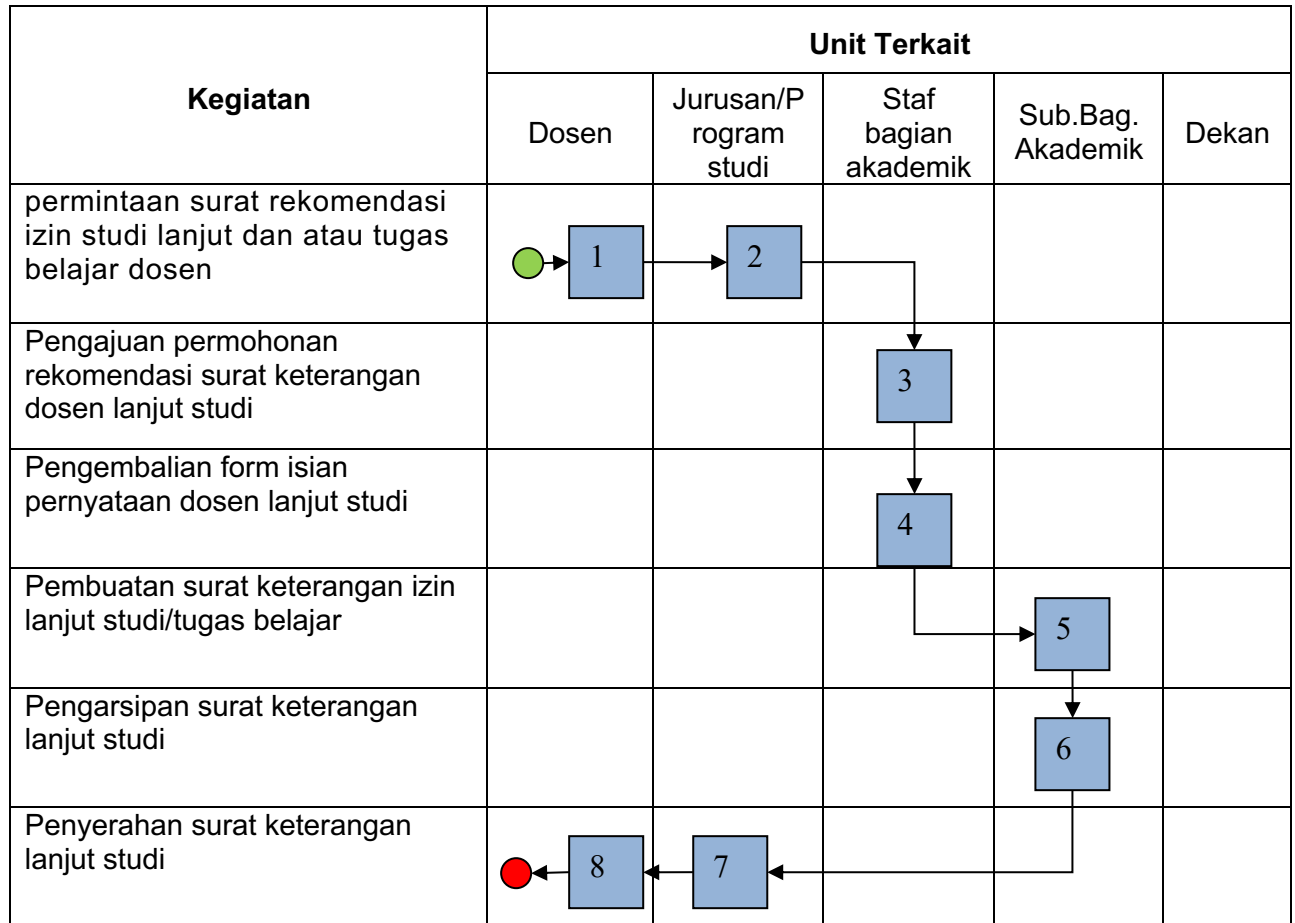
| Kegiatan | Unit Terkait | | | | |
|---|---|---|---|---|---|
| | Dosen | Jurusan/Program studi | Staf bagian akademik | Sub.Bag. Akademik | Dekan |
| permintaan surat rekomendasi izin studi lanjut dan atau tugas belajar dosen | 1 | 2 | | | |
| Pengajuan permohonan rekomendasi surat keterangan dosen lanjut studi | | | 3 | | |
| Pengembalian form isian pernyataan dosen lanjut studi | | | 4 | | |
| Pembuatan surat keterangan izin lanjut studi/tugas belajar | | | | 5 | |
| Pengarsipan surat keterangan lanjut studi | | | | 6 | |
| Penyerahan surat keterangan lanjut studi | 8 | 7 | | | |